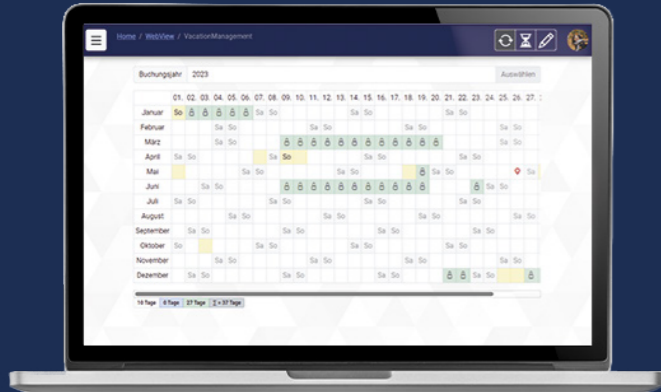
Home / WebView / VacationManagement

Buchungsjahr 2023 Auswählen

| | 01. | 02. | 03. | 04. | 05. | 06. | 07. | 08. | 09. | 10. | 11. | 12. | 13. | 14. | 15. | 16. | 17. | 18. | 19. | 20. | 21. | 22. | 23. | 24. | 25. | 26. | 27. |
|---|---|---|---|---|---|---|---|---|---|---|---|---|---|---|---|---|---|---|---|---|---|---|---|---|---|---|---|
| Januar | So | | | | | | Sa | So | | | | | | Sa | So | | | | | | Sa | So | | | | | |
| Februar | | | | Sa | So | | | | | | Sa | So | | | | | | Sa | So | | | | | | Sa | So | |
| März | | | | Sa | So | | | | | | Sa | So | | | | | | Sa | So | | | | | | Sa | So | |
| April | Sa | So | | | | | | Sa | So | | | | | | Sa | So | | | | | | Sa | So | | | | |
| Mai | | | | | | Sa | So | | | | | | Sa | So | | | | | | Sa | So | | | | | | Sa |
| Juni | | | Sa | So | | | | | | Sa | So | | | | | | Sa | So | | | | | | Sa | So | | |
| Juli | Sa | So | | | | | | Sa | So | | | | | | Sa | So | | | | | | Sa | So | | | | |
| August | | | | | Sa | So | | | | | | Sa | So | | | | | | Sa | So | | | | | | Sa | So |
| September | | Sa | So | | | | | | Sa | So | | | | | | Sa | So | | | | | | Sa | So | | | |
| Oktober | So | | | | | | Sa | So | | | | | | Sa | So | | | | | | Sa | So | | | | | |
| November | | | | Sa | So | | | | | | Sa | So | | | | | | Sa | So | | | | | | Sa | So | |
| Dezember | | Sa | So | | | | | | Sa | So | | | | | | Sa | So | | | | | | Sa | So | | | |

18 Tage | 6 Tage | 27 Tage | Σ = 37 Tage